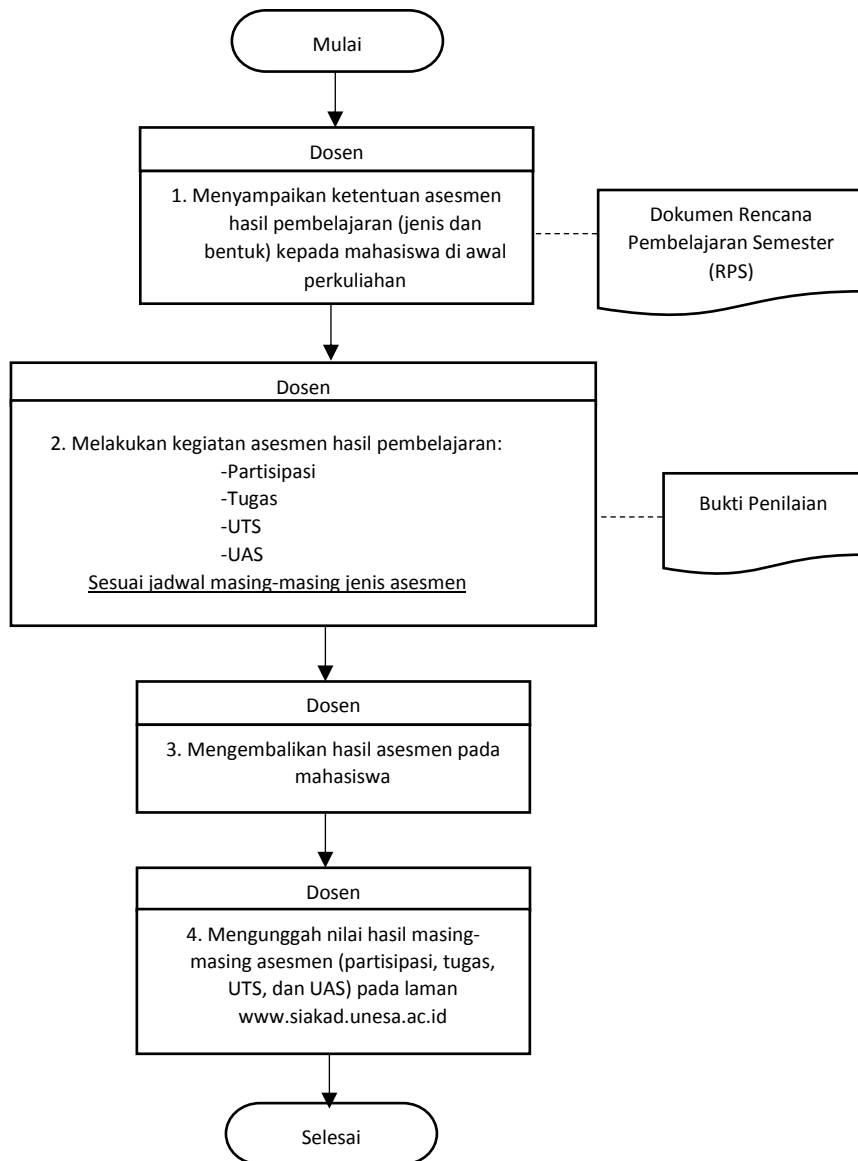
Mulai

Dosen

1. Menyampaikan ketentuan asesmen hasil pembelajaran (jenis dan bentuk) kepada mahasiswa di awal perkuliahan

Dokumen Rencana Pembelajaran Semester (RPS)

Dosen

2. Melakukan kegiatan asesmen hasil pembelajaran:
-Partisipasi
-Tugas
-UTS
-UAS
Sesuai jadwal masing-masing jenis asesmen

Bukti Penilaian

Dosen

3. Mengembalikan hasil asesmen pada mahasiswa

Dosen

4. Mengunggah nilai hasil masing-masing asesmen (partisipasi, tugas, UTS, dan UAS) pada laman www.siakad.unesa.ac.id

Selesai